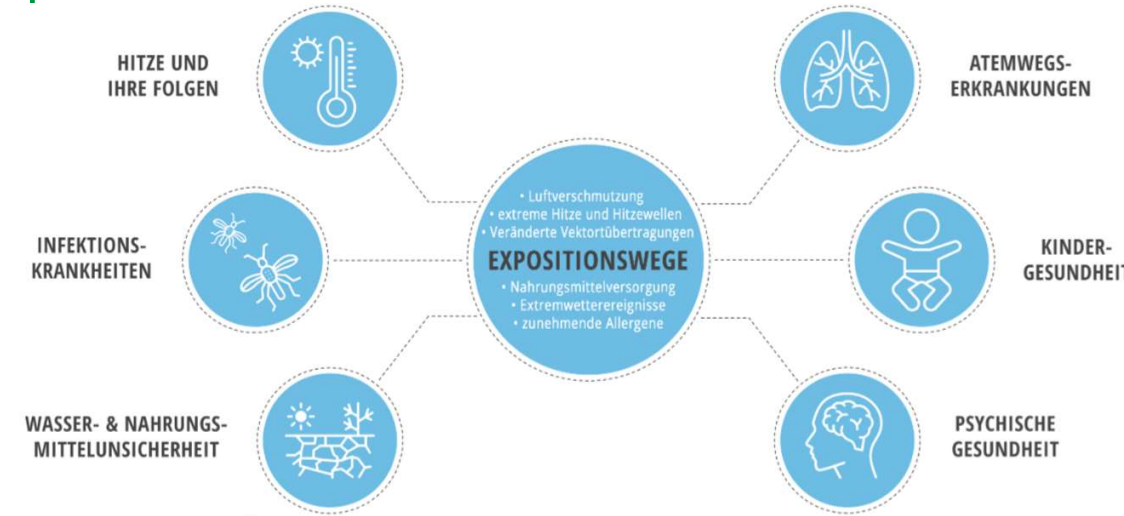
HITZE UND IHRE FOLGEN

INFEKTIONSKRANKHEITEN

WASSER- & NAHRUNGSMITTELUNSICHERHEIT

• Luftverschmutzung
• extreme Hitze und Hitzewellen
• Veränderte Vektorübertragungen
EXPOSITIONSWEGE
• Nahrungsmittelversorgung
• Extremwetterereignisse
• zunehmende Allergene

ATEMWEGSERKRANKUNGEN

KINDERGESUNDHEIT

PSYCHISCHE GESUNDHEIT